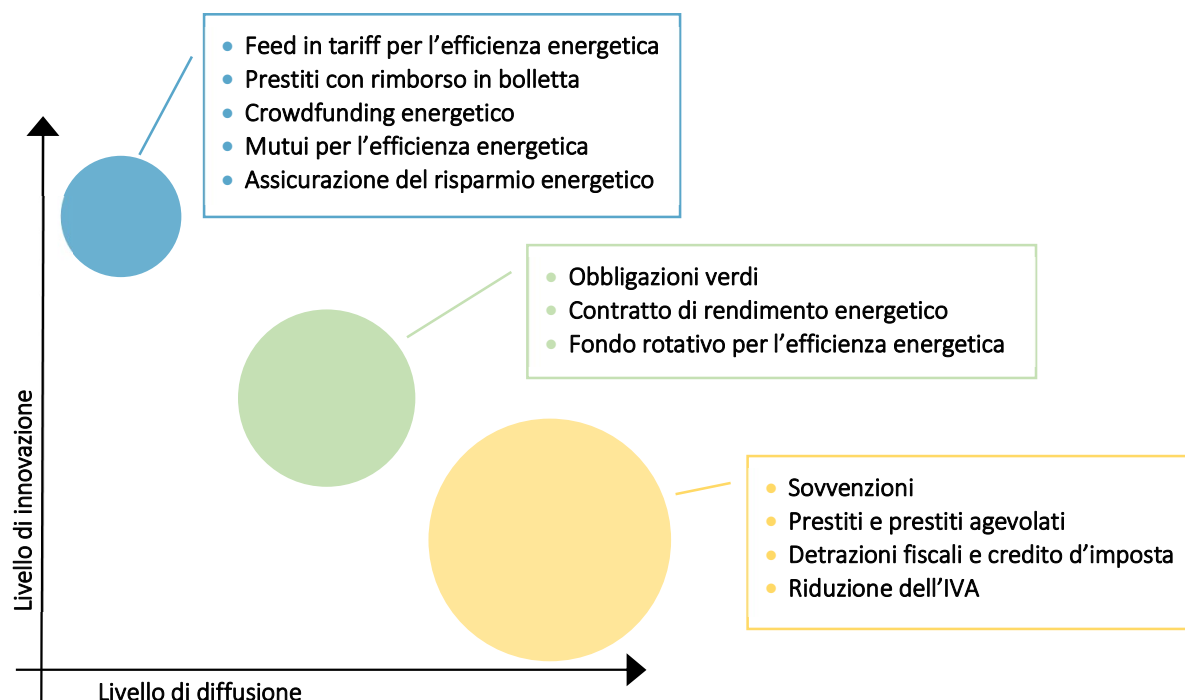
- Feed in tariff per l’efficienza energetica
- Prestiti con rimborso in bolletta
- Crowdfunding energetico
- Mutui per l’efficienza energetica
- Assicurazione del risparmio energetico

- Obbligazioni verdi
- Contratto di rendimento energetico
- Fondo rotativo per l’efficienza energetica

- Sovvenzioni
- Prestiti e prestiti agevolati
- Detrazioni fiscali e credito d’imposta
- Riduzione dell’IVA

Livello di innovazione

Livello di diffusione